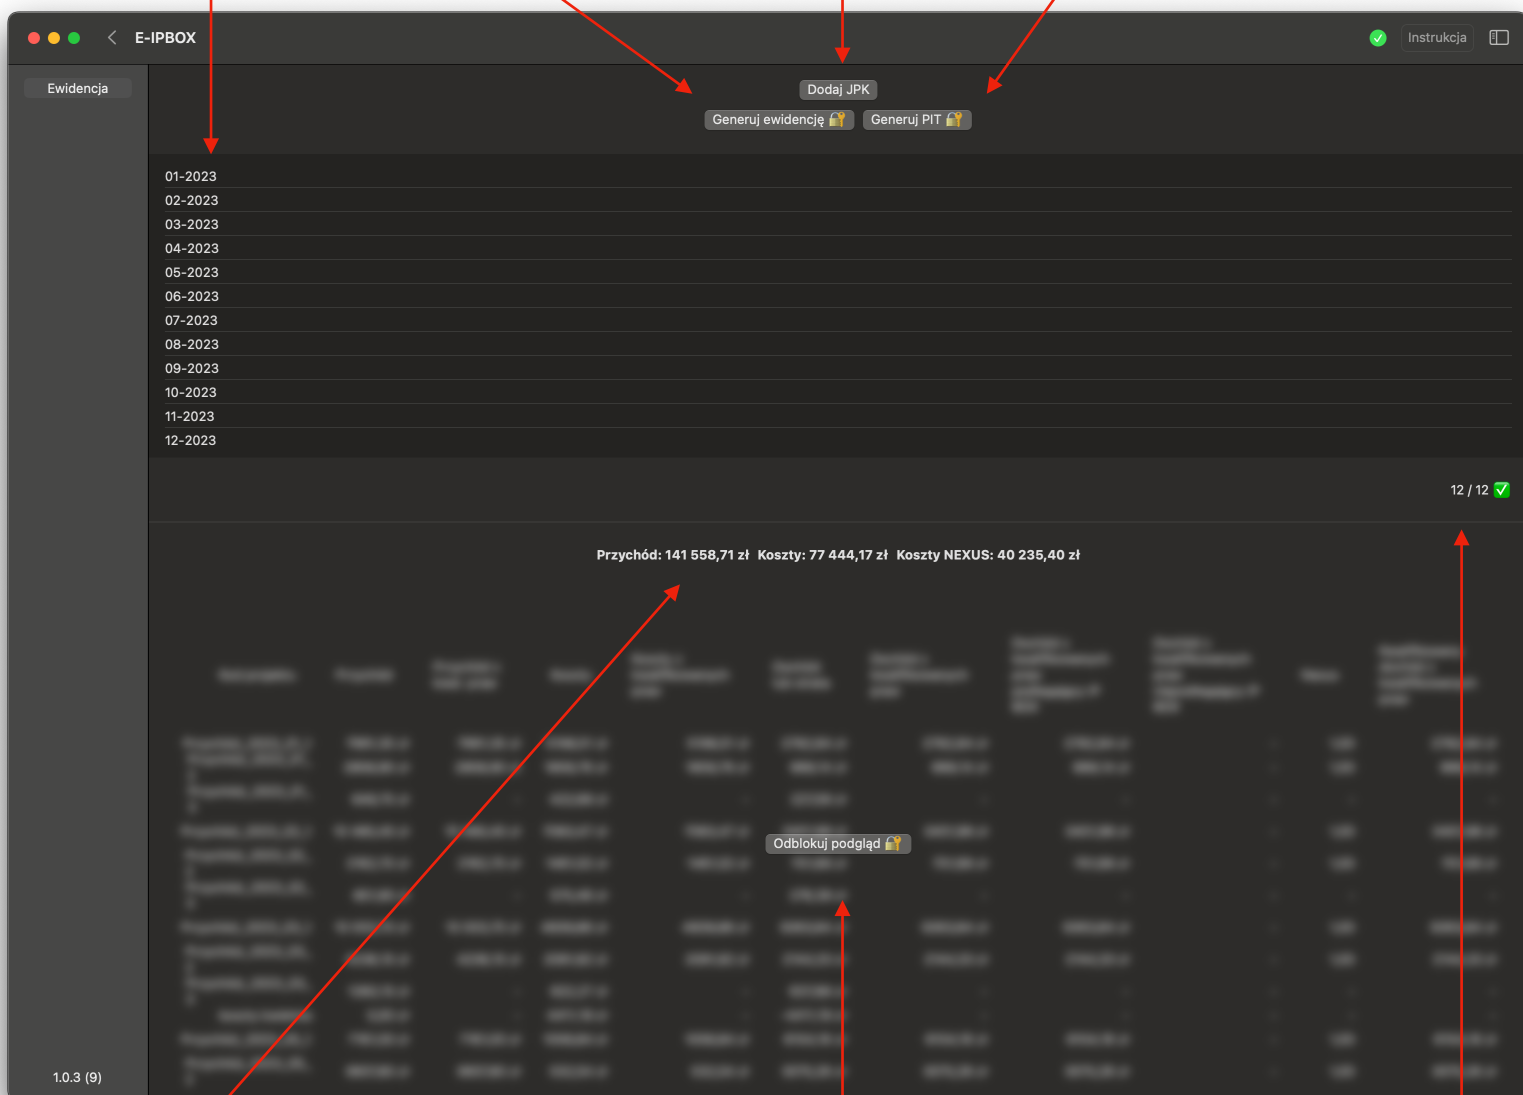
E-IPBOX

Instrukcja

Ewidencja

Dodaj JPK

Generuj ewidencję 🔐 Generuj PIT 🔐

01-2023
02-2023
03-2023
04-2023
05-2023
06-2023
07-2023
08-2023
09-2023
10-2023
11-2023
12-2023

12 / 12 ✅

Przychód: 141 558,71 zł Koszty: 77 444,17 zł Koszty NEXUS: 40 235,40 zł

Odblokuj podgląd 🔐

1.0.3 (9)